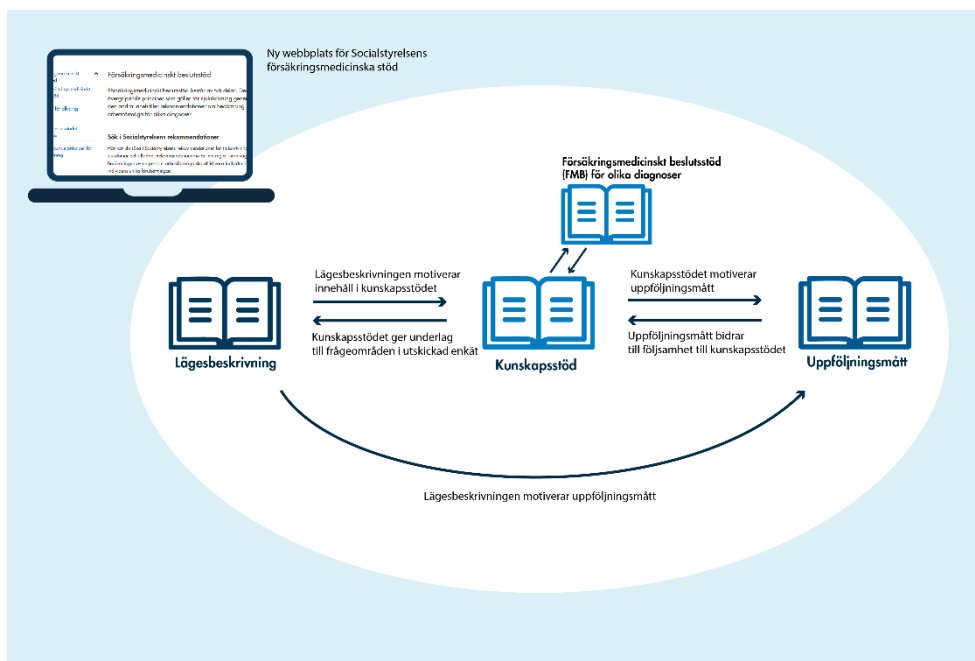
Ny webbplats för Socialstyrelsens försäkringsmedicinska stöd

Försäkringsmedicinskt beslutsstöd

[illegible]

Sök i Socialstyrelsens rekommendationer

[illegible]

Försäkringsmedicinskt beslutsstöd (FMB) för olika diagnoser

Lägesbeskrivningen motiverar innehåll i kunskapsstödet

Kunskapsstödet ger underlag till frågeområden i utskickad enkät

Kunskapsstödet motiverar uppföljningsmått

Uppföljningsmått bidrar till följsamhet till kunskapsstödet

Lägesbeskrivning

Kunskapsstöd

Uppföljningsmått

Lägesbeskrivningen motiverar uppföljningsmått